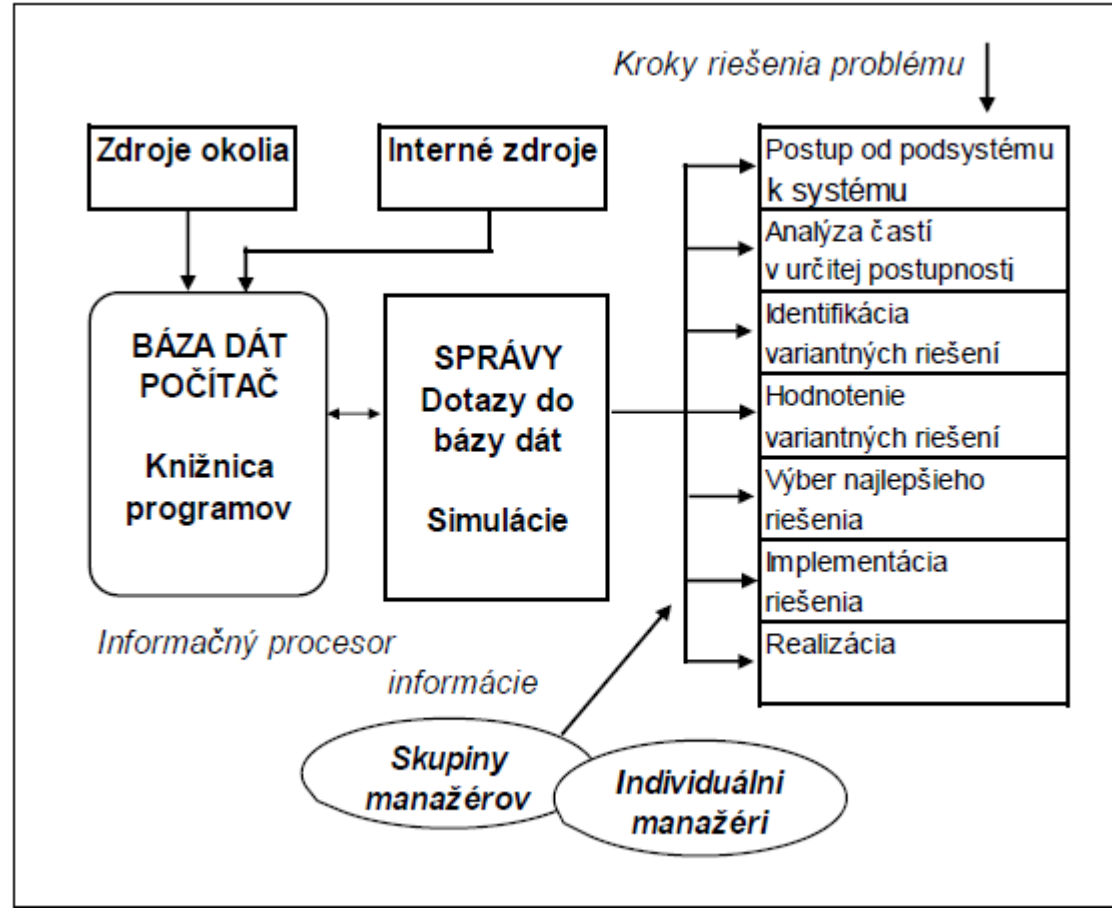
Kroky riešenia problému

Zdroje okolia

Interné zdroje

BÁZA DÁT POČÍTAČ

Knižnica programov

SPRÁVY Dotazy do bázy dát

Simulácie

Postup od podsystému k systému

Analýza častí v určitej postupnosti

Identifikácia variantných riešení

Hodnotenie variantných riešení

Výber najlepšieho riešenia

Implementácia riešenia

Realizácia

Informačný procesor

informácie

Skupiny manažérov

Individuálni manažéri